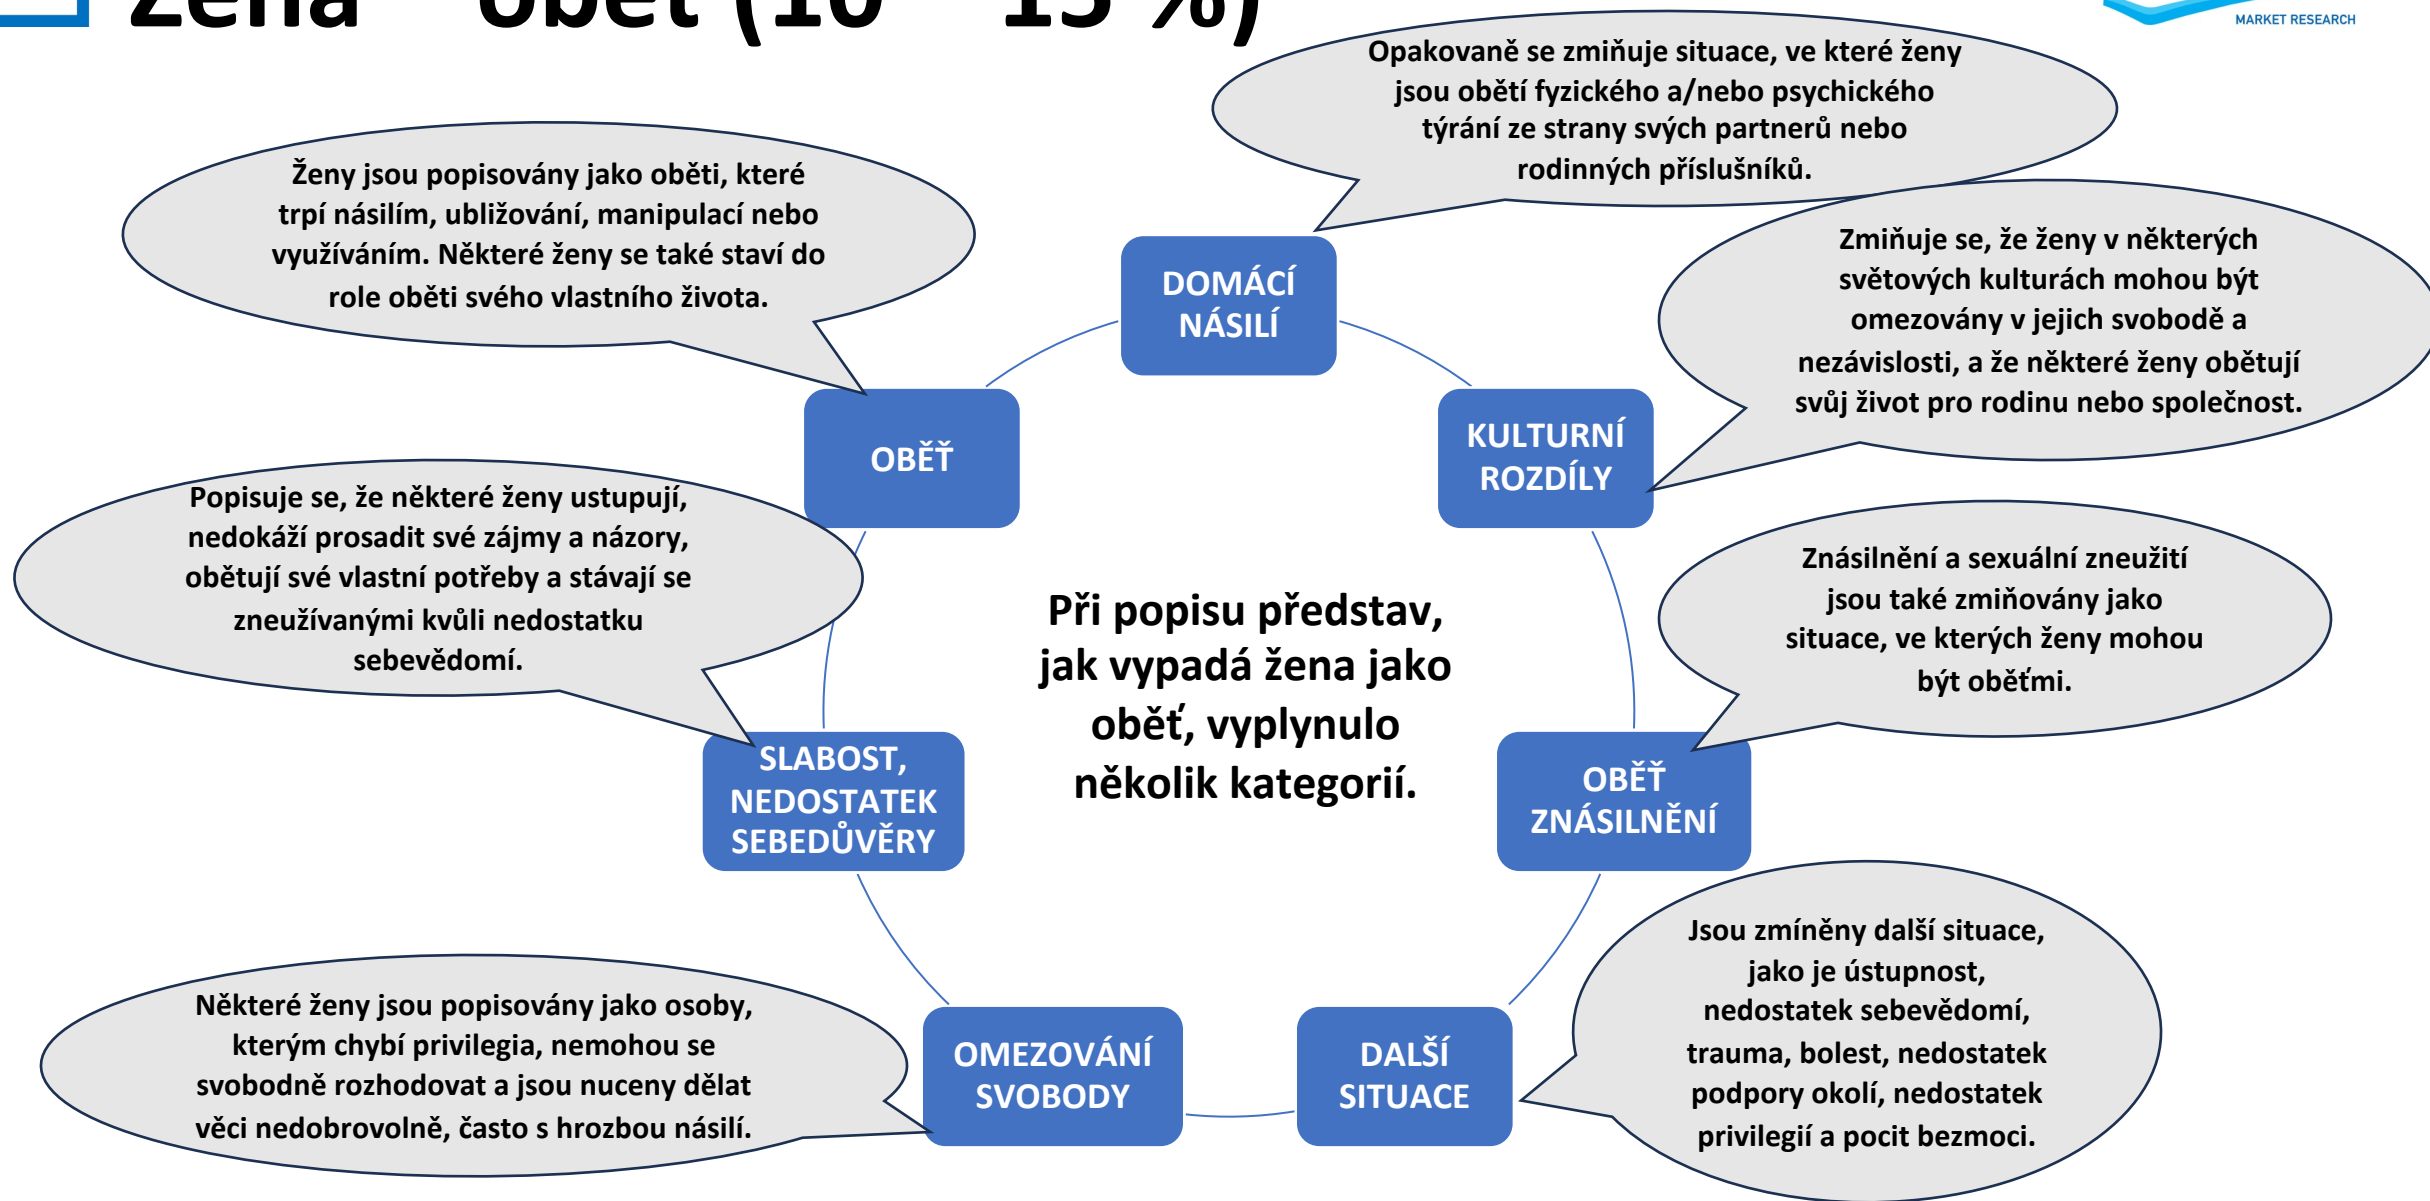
Žena – oběť (10 – 15 %)

MARKET RESEARCH

Opakovaně se zmiňuje situace, ve které ženy jsou obětí fyzického a/nebo psychického týrání ze strany svých partnerů nebo rodinných příslušníků.

Ženy jsou popisovány jako oběti, které trpí násilím, ubližování, manipulací nebo využíváním. Některé ženy se také staví do role oběti svého vlastního života.

DOMÁCÍ NÁSILÍ

Zmiňuje se, že ženy v některých světových kulturách mohou být omezovány v jejich svobodě a nezávislosti, a že některé ženy obětují svůj život pro rodinu nebo společnost.

OBĚŤ

KULTURNÍ ROZDÍLY

Popisuje se, že některé ženy ustupují, nedokáží prosadit své zájmy a názory, obětují své vlastní potřeby a stávají se zneužívanými kvůli nedostatku sebevědomí.

Znásilnění a sexuální zneužití jsou také zmiňovány jako situace, ve kterých ženy mohou být oběťmi.

Při popisu představ, jak vypadá žena jako oběť, vyplynulo několik kategorií.

SLABOST, NEDOSTATEK SEBEDŮVĚRY

OBĚŤ ZNÁSILNĚNÍ

Jsou zmíněny další situace, jako je ústupnost, nedostatek sebevědomí, trauma, bolest, nedostatek podpory okolí, nedostatek privilegií a pocit bezmoci.

Některé ženy jsou popisovány jako osoby, kterým chybí privilegia, nemohou se svobodně rozhodovat a jsou nuceny dělat věci nedobrovolně, často s hrozbou násilí.

OMEZOVÁNÍ SVOBODY

DALŠÍ SITUACE